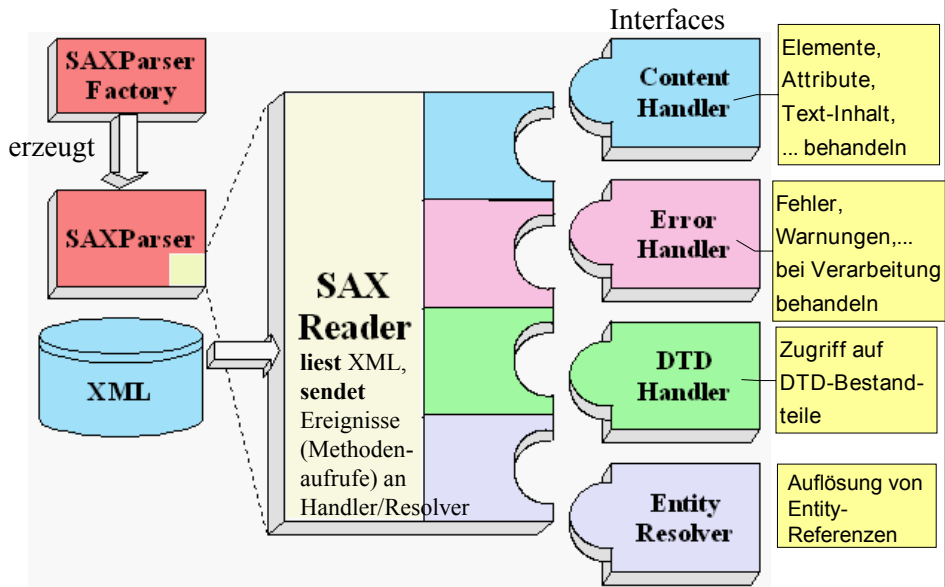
Interfaces

SAXParser Factory

erzeugt

SAXParser

XML

SAX Reader

**liest** XML, **sendet** Ereignisse (Methodenaufrufe) an Handler/Resolver

Content Handler

Elemente, Attribute, Text-Inhalt, ... behandeln

Error Handler

Fehler, Warnungen,... bei Verarbeitung behandeln

DTD Handler

Zugriff auf DTD-Bestandteile

Entity Resolver

Auflösung von Entity-Referenzen